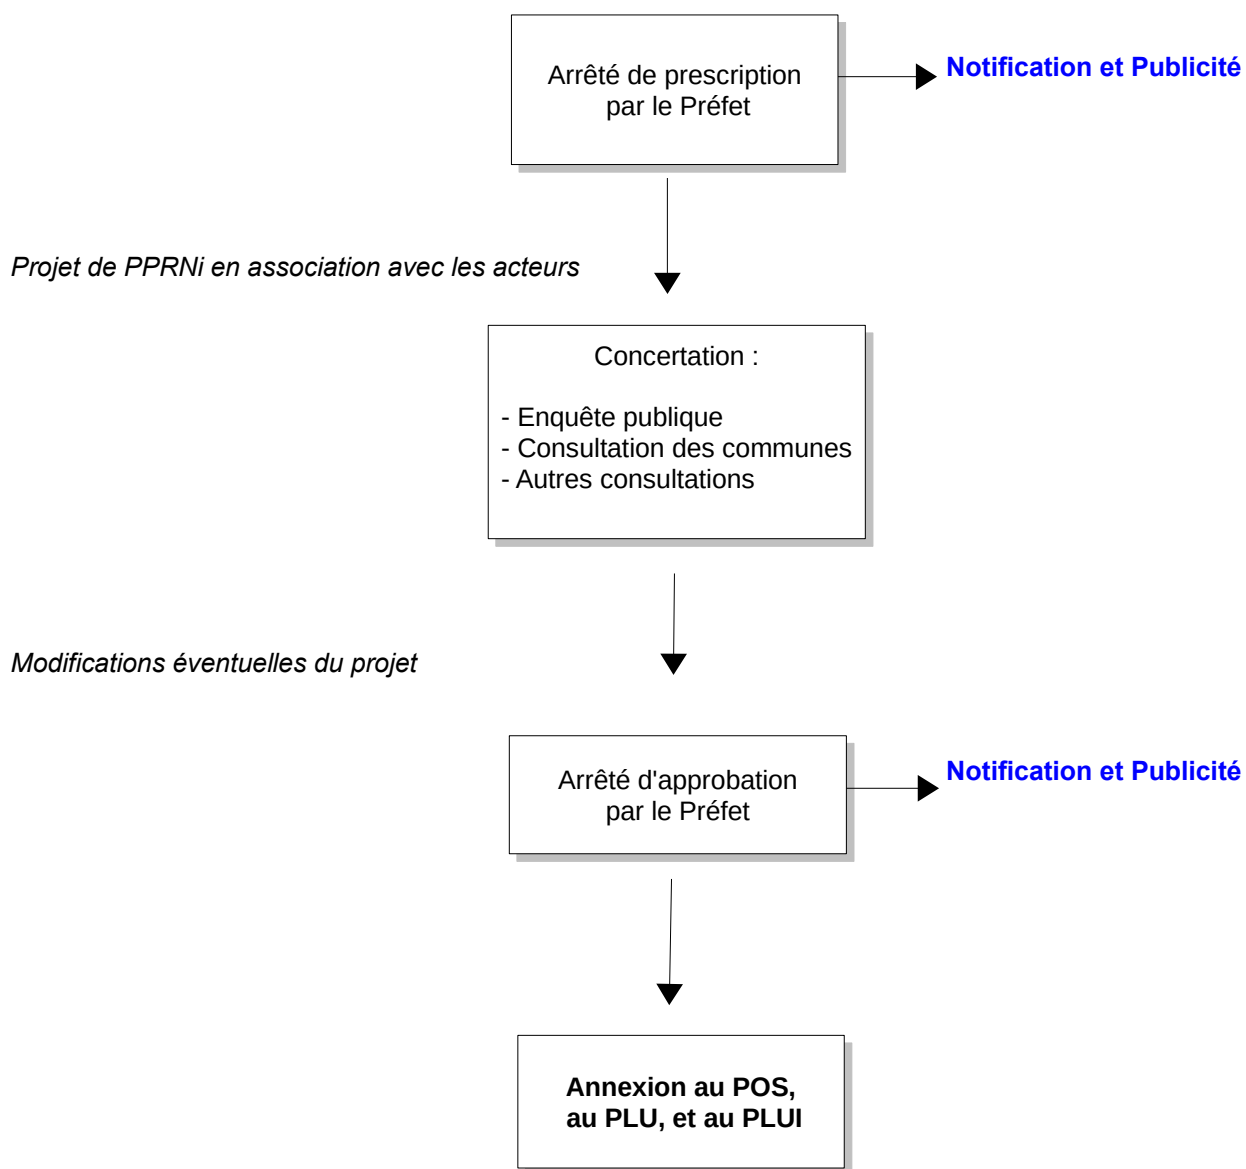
Arrêté de prescription par le Préfet

Notification et Publicité

Projet de PPRNi en association avec les acteurs

Concertation :

- Enquête publique
- Consultation des communes
- Autres consultations

Modifications éventuelles du projet

Arrêté d'approbation par le Préfet

Notification et Publicité

**Annexion au POS, au PLU, et au PLUI**